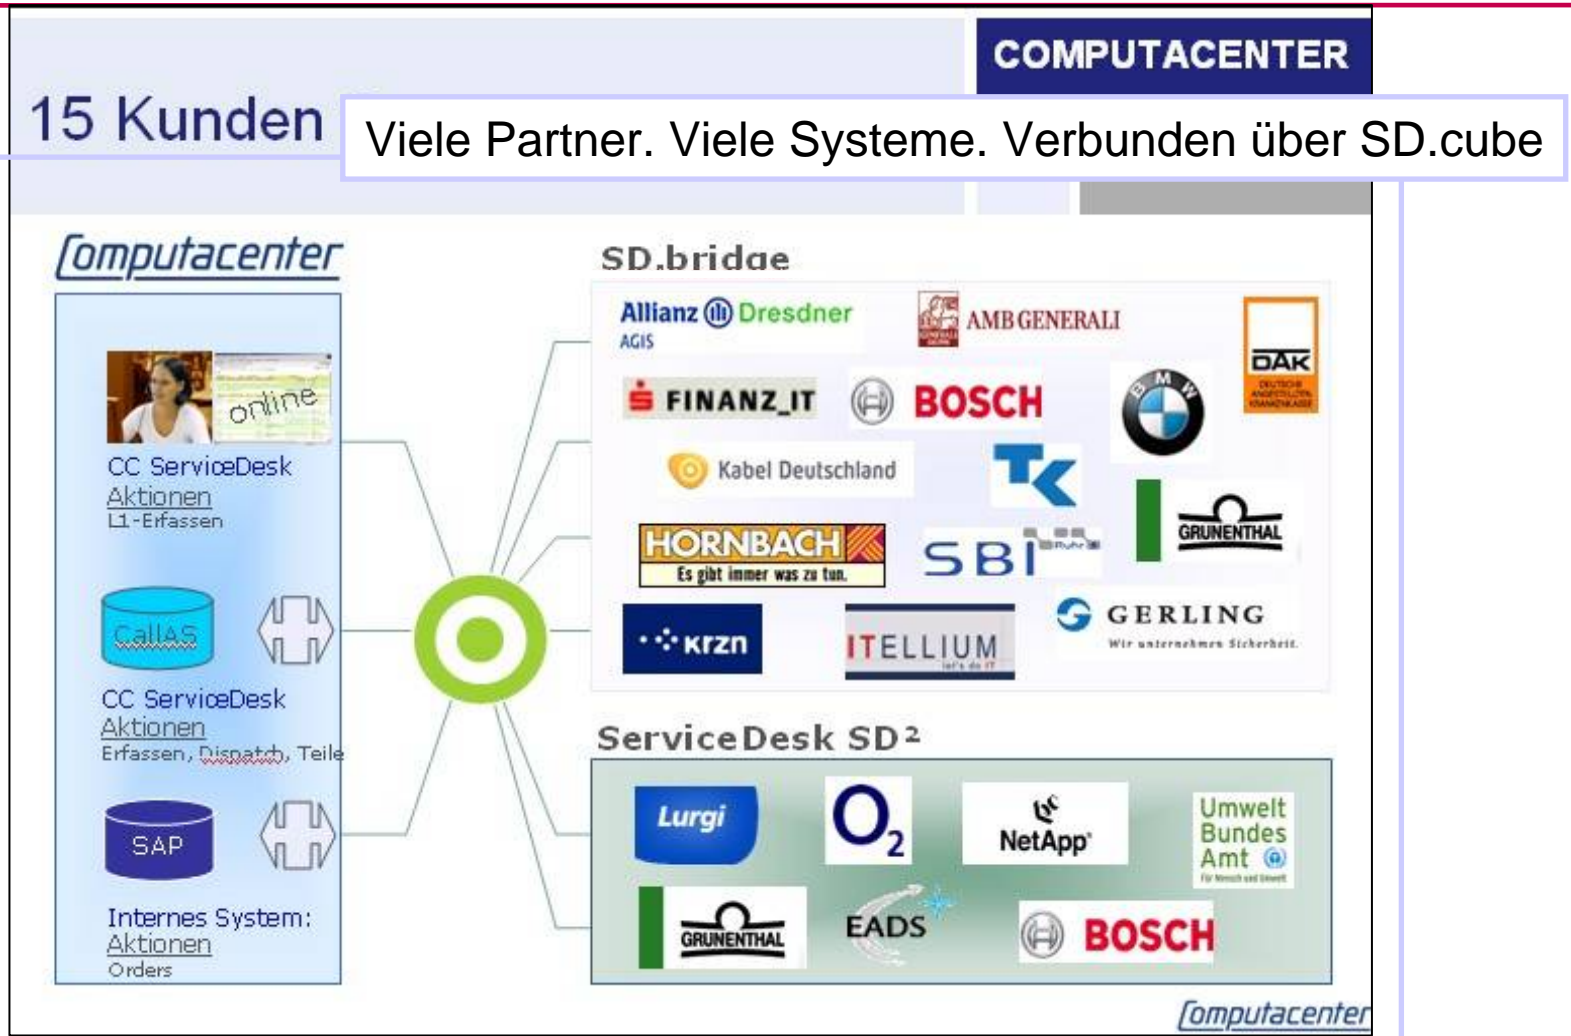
COMPUTACENTER

15 Kunden

Viele Partner. Viele Systeme. Verbunden über SD.cube

Computacenter

online

CC ServiceDesk
Aktionen
L1-Erfassen

CallAS

CC ServiceDesk
Aktionen
Erfassen, Dispatch, Teile

SAP

Internes System:
Aktionen
Orders

SD.bridge

Allianz Dresdner
AGIS

AMB GENERALI

DAK

FINANZ_IT

BOSCH

BMW

Kabel Deutschland

TK

HORNBACH
Es gibt immer was zu tun.

SBI

GRÜNENTHAL

krzn

ITELLIUM

GERLING
Wir unternehmen Sicherheit.

ServiceDesk SD²

Lurgi

$O_2$

NetApp

Umwelt
Bundes
Amt

GRÜNENTHAL

EADS

BOSCH

Computacenter